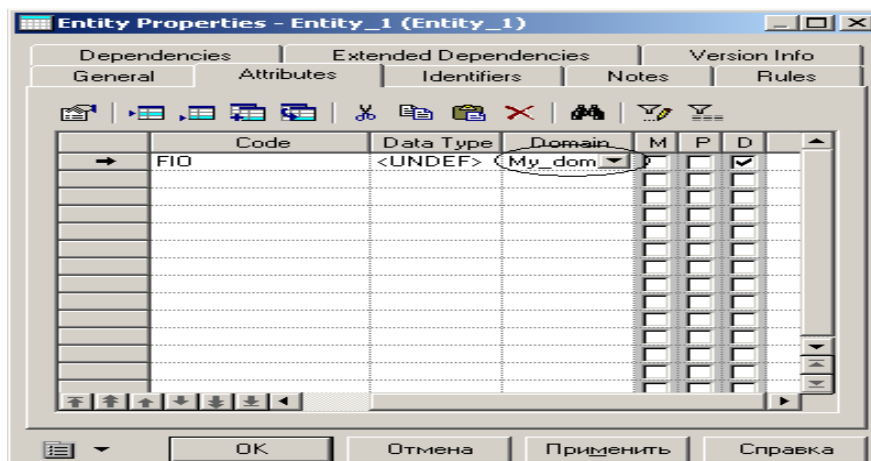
Entity Properties - Entity_1 (Entity_1)

Dependencies | Extended Dependencies | Version Info
General | Attributes | Identifiers | Notes | Rules

| | Code | Data Type | Domain | M | P | D |
|---|---|---|---|---|---|---|
| → | FIO | <UNDEF> | My_dom | | | ✓ |

OK | Отмена | Применить | Справка